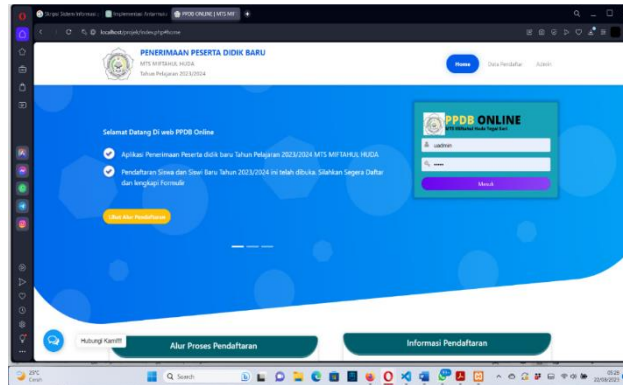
Skripsi Sistem Informasi
Implementasi Antarmuka
PPDB ONLINE | MTS MI

localhost/ppdb/index.php#home

PENERIMAAN PESERTA DIDIK BARU
MTS MIFTAHUL HUDA
Tahun Pelajaran 2023/2024

Home
Data Pendaftar
Admin

Selamat Datang Di web PPDB Online

Aplikasi Penerimaan Peserta didik baru Tahun Pelajaran 2023/2024 MTS MIFTAHUL HUDA

Pendaftaran Siswa dan Siswi Baru Tahun 2023/2024 ini telah dibuka. Silahkan Segera Daftar dan lengkapi Formulir

Lihat Alur Pendaftaran

PPDB ONLINE
MTS Miftahul Huda

uadmin
•••••
Masuk

Hubungi Kami!!!

Alur Proses Pendaftaran

Informasi Pendaftaran

25°C
Cerah

Search

05:26
22/08/2023